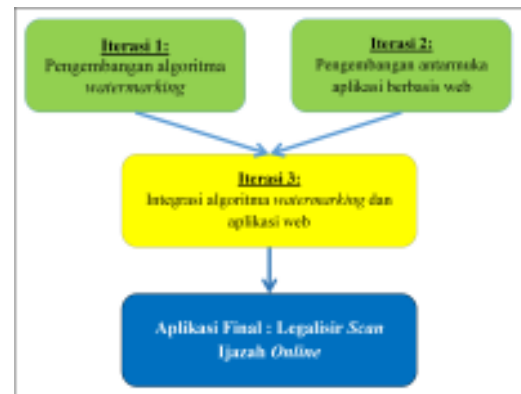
Iterasi 1:
Pengembangan algoritma watermarking

Iterasi 2:
Pengembangan antarmuka aplikasi berbasis web

Iterasi 3:
Integrasi algoritma watermarking dan aplikasi web

Aplikasi Final : Legalisir Scan Ijazah Online